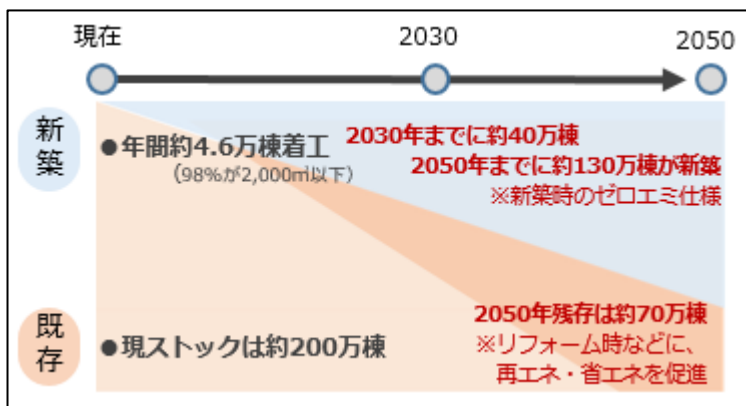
現在

2030

2050

新築

●年間約4.6万棟着工
（98%が2,000㎡以下）

2030年までに約40万棟
2050年までに約130万棟が新築
※新築時のゼロエミ仕様

既存

●現ストックは約200万棟

2050年残存は約70万棟
※リフォーム時などに、
再エネ・省エネを促進